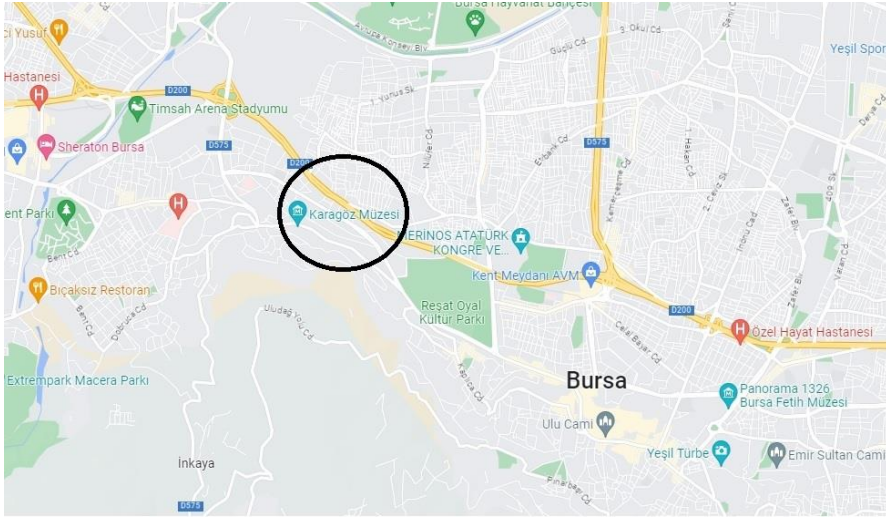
ci Yusuf
Bursa Hayvanat Bahçesi
3. Okul Cd
Yeşil Spor
Hastanesi
D200
Timsah Arena Stadyumu
Sheraton Bursa
D575
D200
Nilüfer Cd
Erbakır Cd
D575
ent Parkı
Karagöz Müzesi
MERİNOS ATATÜRK KONGRE VE...
Kent Meydanı AVM
Bıçaksız Restoran
Reşat Oyal Kültür Parkı
D200
Özel Hayat Hastanesi
Uludağ Yolu Cd
Extrempark Macera Parkı
Bursa
Panorama 1326 Bursa Fetih Müzesi
Ulu Cami
Yeşil Türbe
Emir Sultan Cami
İnkaya
D575